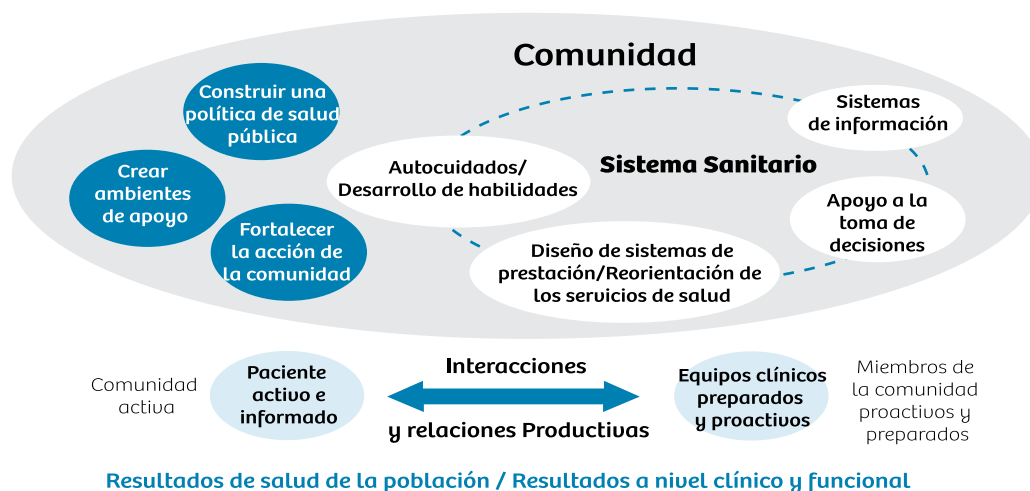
Comunidad

Construir una política de salud pública

Crear ambientes de apoyo

Fortalecer la acción de la comunidad

Sistema Sanitario

Autocuidados/ Desarrollo de habilidades

Sistemas de información

Apoyo a la toma de decisiones

Diseño de sistemas de prestación/Reorientación de los servicios de salud

Comunidad activa

Paciente activo e informado

Interacciones

y relaciones Productivas

Equipos clínicos preparados y proactivos

Miembros de la comunidad proactivos y preparados

Resultados de salud de la población / Resultados a nivel clínico y funcional